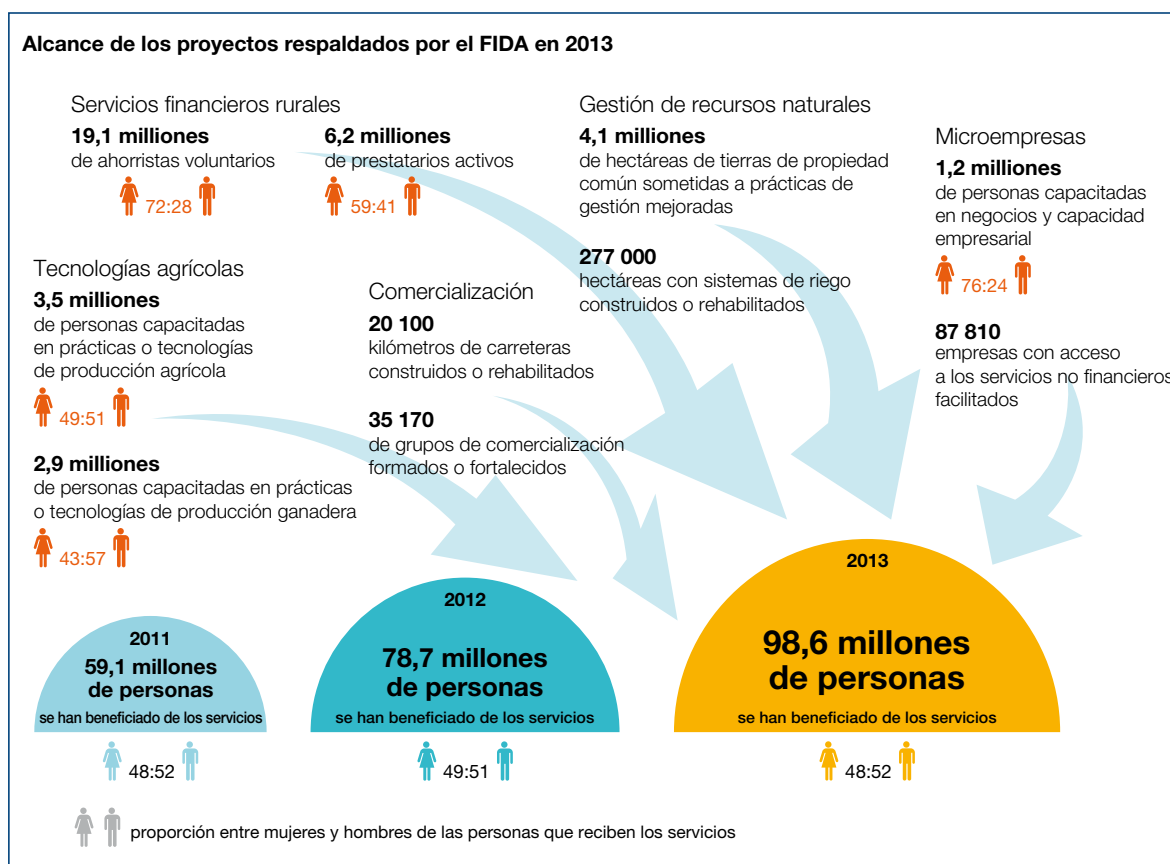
Alcance de los proyectos respaldados por el FIDA en 2013

Servicios financieros rurales

19,1 milliones
de ahorristas voluntarios
72:28

6,2 milliones
de prestatarios activos
59:41

Gestión de recursos naturales

4,1 milliones
de hectáreas de tierras de propiedad común sometidas a prácticas de gestión mejoradas

277 000
hectáreas con sistemas de riego construidos o rehabilitados

Microempresas

1,2 milliones
de personas capacitadas en negocios y capacidad empresarial
76:24

87 810
empresas con acceso a los servicios no financieros facilitados

Tecnologías agrícolas

3,5 milliones
de personas capacitadas en prácticas o tecnologías de producción agrícola
49:51

2,9 milliones
de personas capacitadas en prácticas o tecnologías de producción ganadera
43:57

Comercialización

20 100
kilómetros de carreteras construidos o rehabilitados

35 170
de grupos de comercialización formados o fortalecidos

2011
59,1 millones de personas
se han beneficiado de los servicios
48:52

2012
78,7 millones de personas
se han beneficiado de los servicios
49:51

2013
98,6 millones de personas
se han beneficiado de los servicios
48:52

proporción entre mujeres y hombres de las personas que reciben los servicios